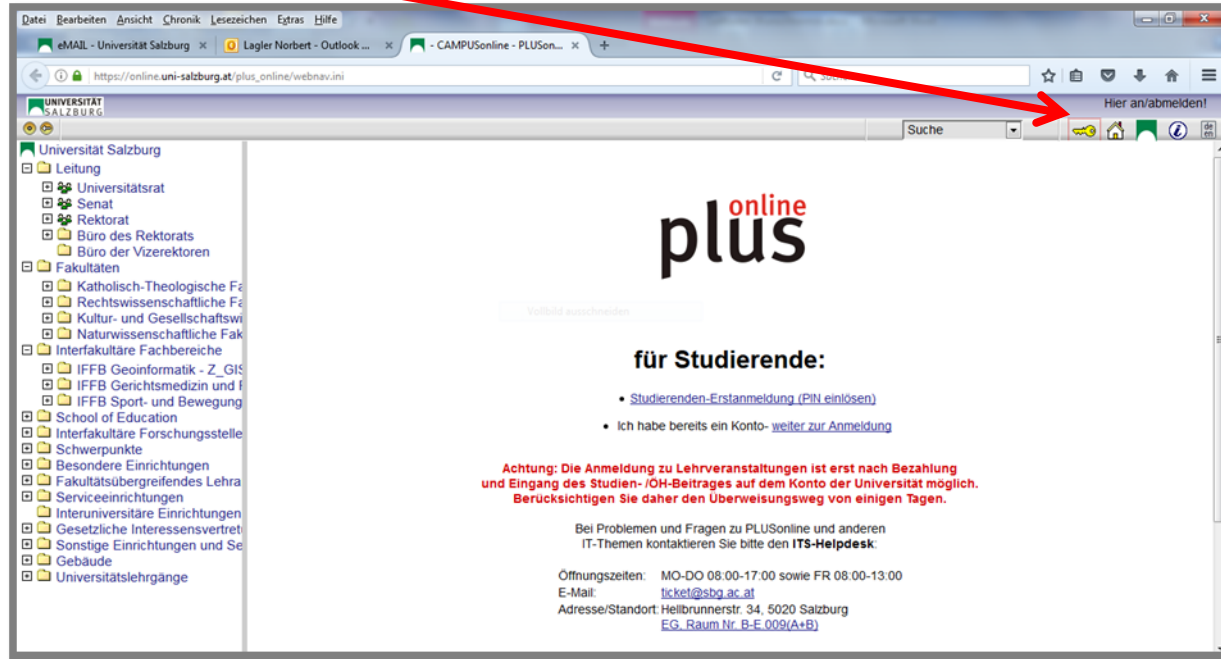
Datei Bearbeiten Ansicht Chronik Lesezeichen Extras Hilfe

eMAIL - Universität Salzburg ×
Lagler Norbert - Outlook ... ×
CAMPUSonline - PLUSon... ×
+

https://online.uni-salzburg.at/plus_online/webnav.ini

UNIVERSITÄT SALZBURG

Hier an/abmelden!

Suche

de en

Universität Salzburg
Leitung
Universitätsrat
Senat
Rektorat
Büro des Rektorats
Büro der Vizerektoren
Fakultäten
Katholisch-Theologische Fa
Rechtswissenschaftliche Fa
Kultur- und Gesellschaftswi
Naturwissenschaftliche Fak
Interfakultäre Fachbereiche
IFFB Geoinformatik - Z_GIS
IFFB Gerichtsmedizin und F
IFFB Sport- und Bewegung
School of Education
Interfakultäre Forschungsstelle
Schwerpunkte
Besondere Einrichtungen
Fakultätsübergreifendes Lehra
Serviceeinrichtungen
Interuniversitäre Einrichtungen
Gesetzliche Interessensvertret
Sonstige Einrichtungen und Se
Gebäude
Universitätslehrgänge

plus online

Vollbild ausschneiden

für Studierende:

• Studierenden-Erstanmeldung (PIN einlösen)

• Ich habe bereits ein Konto- weiter zur Anmeldung

Achtung: Die Anmeldung zu Lehrveranstaltungen ist erst nach Bezahlung und Eingang des Studien- /ÖH-Beitrages auf dem Konto der Universität möglich. Berücksichtigen Sie daher den Überweisungsweg von einigen Tagen.

Bei Problemen und Fragen zu PLUSonline und anderen IT-Themen kontaktieren Sie bitte den ITS-Helpdesk:

Öffnungszeiten: MO-DO 08:00-17:00 sowie FR 08:00-13:00
E-Mail: ticket@sbg.ac.at
Adresse/Standort: Hellbrunnerstr. 34, 5020 Salzburg
EG, Raum Nr. B-E.009(A+B)